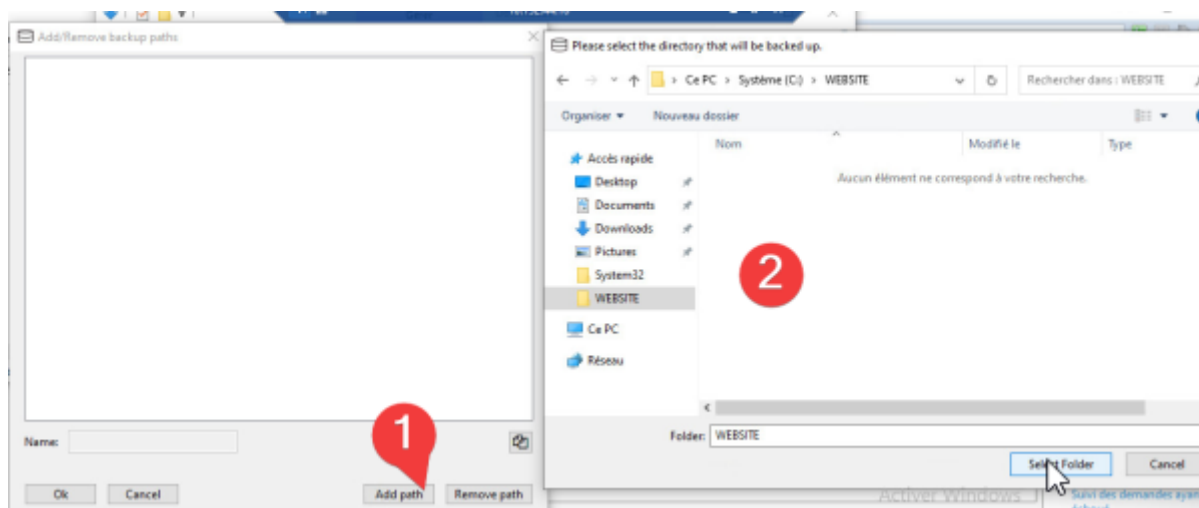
Add/Remove backup paths

Name:

Ok
Cancel
Add path
Remove path

1

Please select the directory that will be backed up.

Ce PC > Système (C:) > WEBSITE

Rechercher dans : WEBSITE

Organiser ▾
Nouveau dossier

Nom
Modifié le
Type

Aucun élément ne correspond à votre recherche.

Accès rapide
Desktop
Documents
Downloads
Pictures
System32
WEBSITE
Ce PC
Réseau

2

Folder: WEBSITE

Select Folder
Cancel

Activer Windows
Suivi des demandes